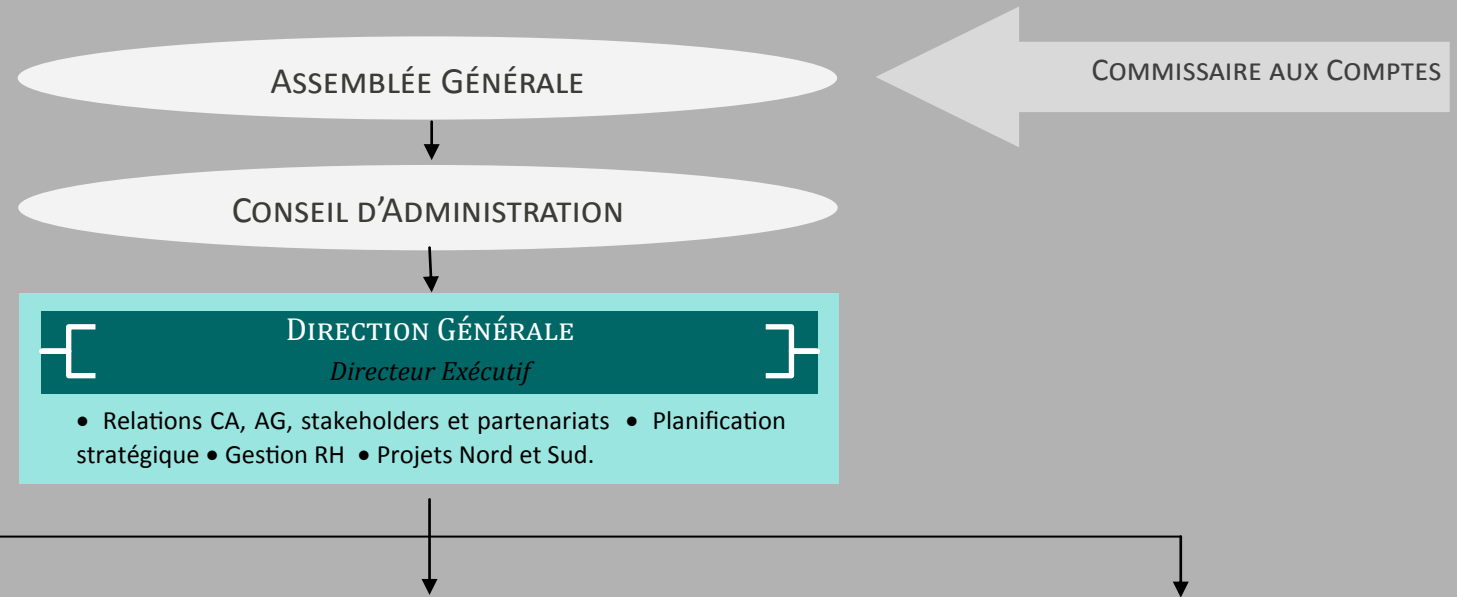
Assemblée Générale

Commissaire aux Comptes

Conseil d'Administration

Direction Générale

Directeur Exécutif

• Relations CA, AG, stakeholders et partenariats • Planification stratégique • Gestion RH • Projets Nord et Sud.